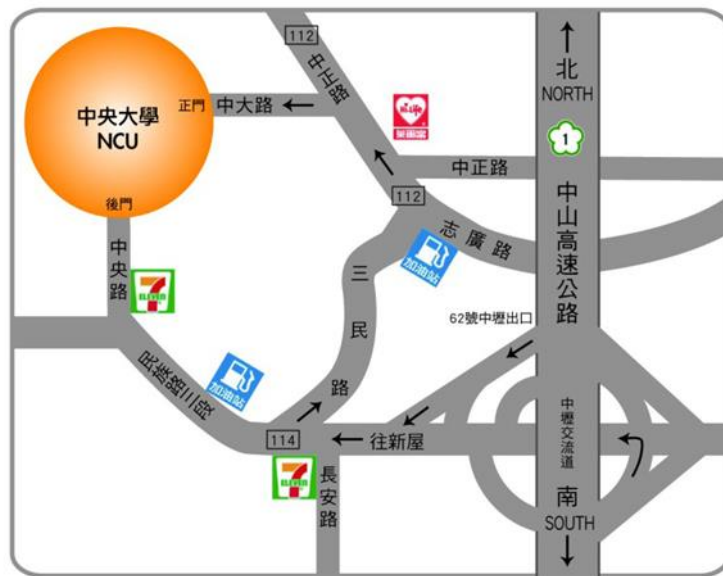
中央大學
NCU
正門
中大路
後門
中央路
112
中正路
Hi-Life
萊爾富
北
NORTH
1
中正路
112
志廣路
中山高速公路
加油站
三民路
62號中壢出口
民族路三段
加油站
114
往新屋
中壢交流道
7 ELEVEn
7 ELEVEn
長安路
南
SOUTH